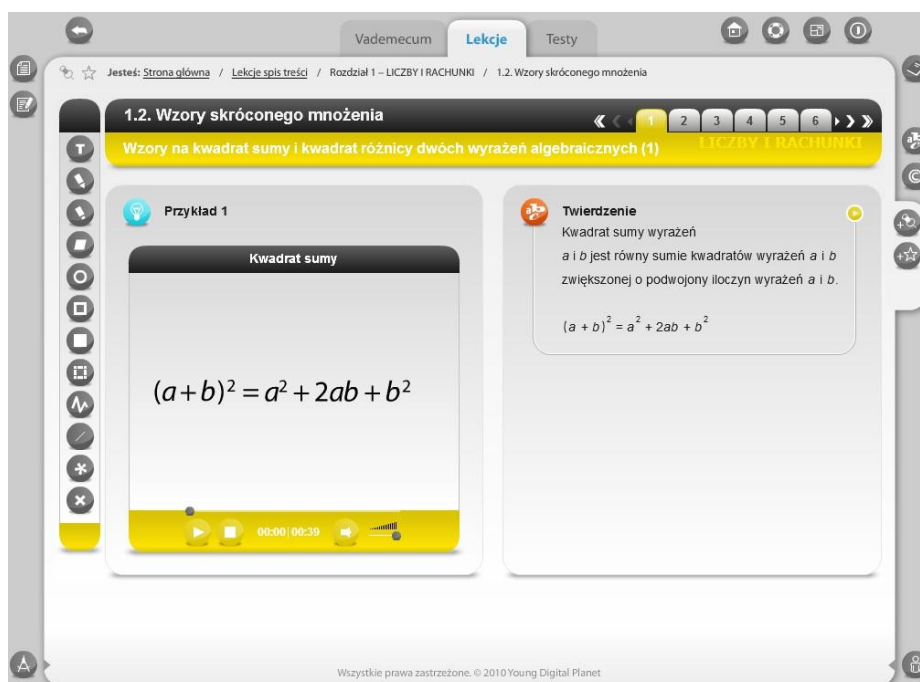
Vademecum Lekcje Testy

Jesteś: Strona główna / Lekcje spis treści / Rozdział 1 – LICZBY I RACHUNKI / 1.2. Wzory skróconego mnożenia

1.2. Wzory skróconego mnożenia

1 2 3 4 5 6

Wzory na kwadrat sumy i kwadrat różnicy dwóch wyrażeń algebraicznych (1)

LICZBY I RACHUNKI

Przykład 1

Kwadrat sumy

$(a+b)^2 = a^2 + 2ab + b^2$

00:00 | 00:39

Twierdzenie

Kwadrat sumy wyrażeń $a$ i $b$ jest równy sumie kwadratów wyrażeń $a$ i $b$ zwiększonej o podwojony iloczyn wyrażeń $a$ i $b$.

$(a + b)^2 = a^2 + 2ab + b^2$

Wszystkie prawa zastrzeżone. © 2010 Young Digital Planet